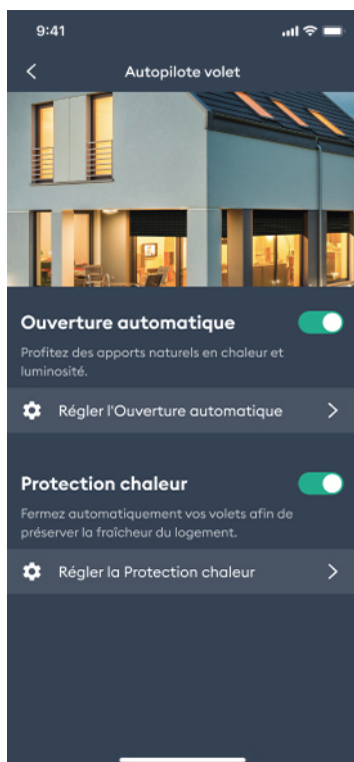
9:41

Autopilote volet

Ouverture automatique

Profitez des apports naturels en chaleur et luminosité.

Régler l'Ouverture automatique

Protection chaleur

Fermez automatiquement vos volets afin de préserver la fraîcheur du logement.

Régler la Protection chaleur